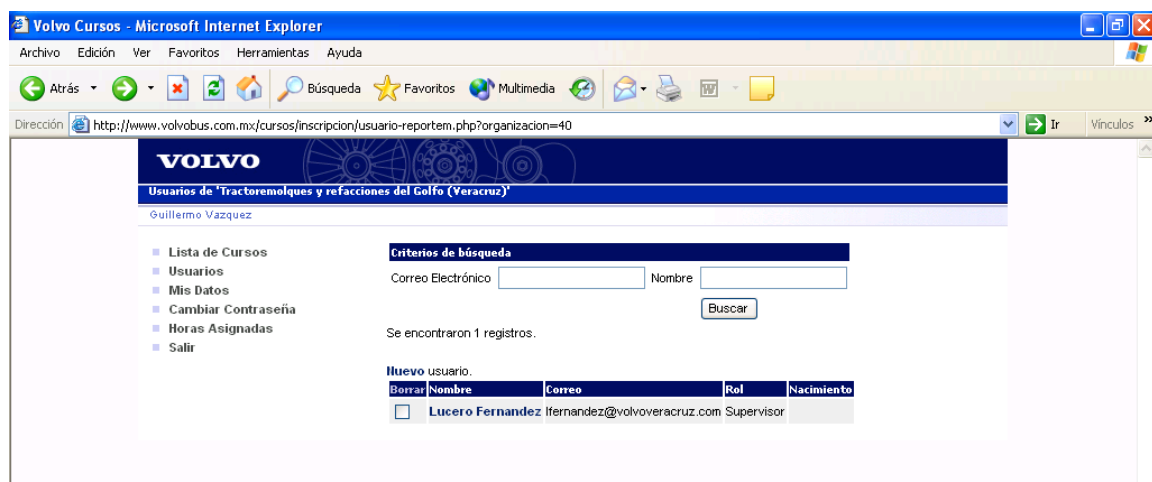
Volvo Cursos - Microsoft Internet Explorer

Archivo Edición Ver Favoritos Herramientas Ayuda

Atrás Búsqueda Favoritos Multimedia

Dirección http://www.volvobus.com.mx/cursos/inscripcion/usuario-reportem.php?organizacion=40 Ir Vínculos

VOLVO

Usuarios de 'Tractoremolques y refacciones del Golfo (Veracruz)'

Guillermo Vazquez

Lista de Cursos
Usuarios
Mis Datos
Cambiar Contraseña
Horas Asignadas
Salir

Criterios de búsqueda

Correo Electrónico Nombre

Buscar

Se encontraron 1 registros.

Nuevo usuario.

| Borrar | Nombre | Correo | Rol | Nacimiento |
|---|---|---|---|---|
| ☐ | Lucero Fernandez | lfernandez@volvoveracruz.com | Supervisor | |